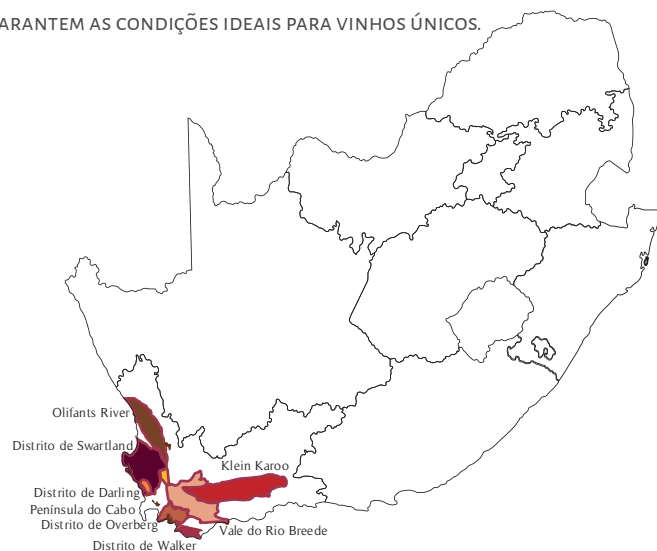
ARANTEM AS CONDIÇÕES IDEAIS PARA VINHOS ÚNICOS.

Olifants River

Distrito de Swartland

Klein Karoo

Distrito de Darling

Península do Cabo

Distrito de Overberg

Vale do Rio Breede

Distrito de Walker